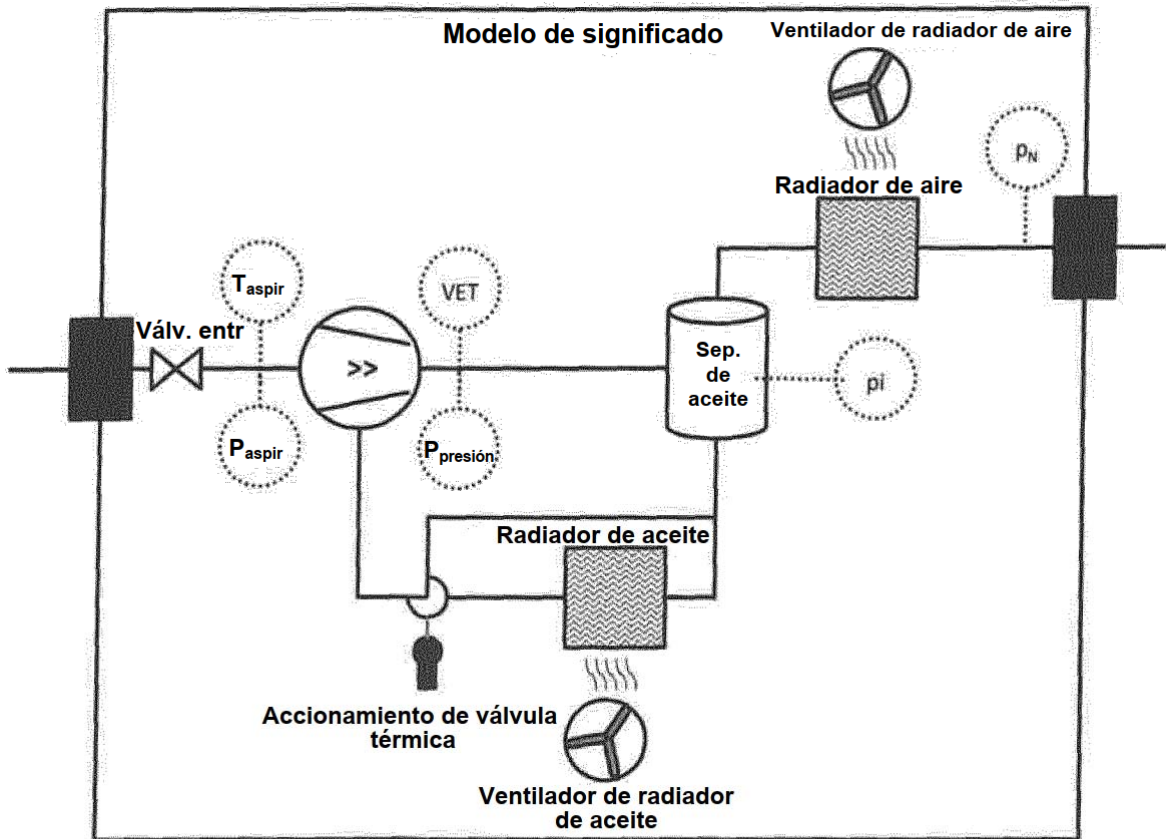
Modelo de significado

Ventilador de radiador de aire

$p_N$

Radiador de aire

$T_{aspir}$

VET

Válv. entr

>>

Sep. de aceite

pi

$P_{aspir}$

$P_{presión}$

Radiador de aceite

Accionamiento de válvula térmica

Ventilador de radiador de aceite